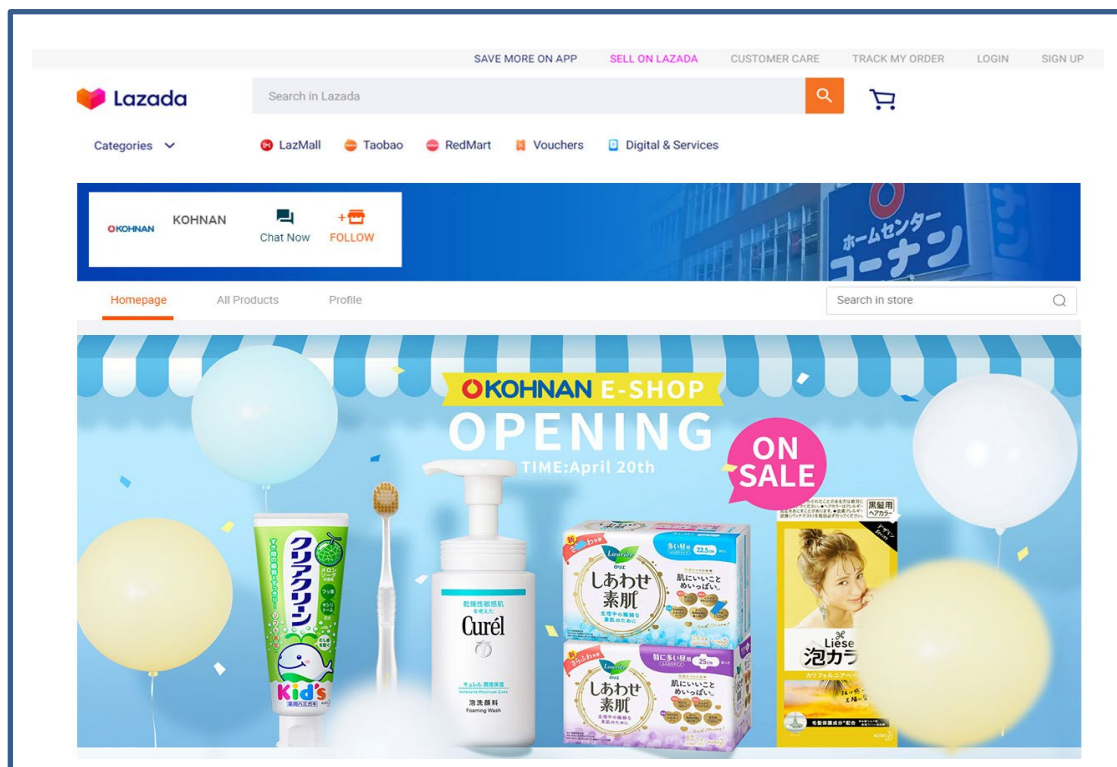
SAVE MORE ON APP SELL ON LAZADA CUSTOMER CARE TRACK MY ORDER LOGIN SIGN UP

Lazada

Search in Lazada

Categories

LazMall Taobao RedMart Vouchers Digital & Services

KOHNAN

KOHNAN

Chat Now

FOLLOW

ホームセンター コーナン

Homepage All Products Profile

Search in store

KOHNAN E-SHOP

OPENING

TIME:April 20th

ON SALE

クリアクリーン

Kid's

Curél

泡洗顔料

Foaming Wash

しあわせ素肌

肌にいいこと めいっぱい。

しあわせ素肌

肌にいいこと めいっぱい。

黒髪用

Liese

泡カラー